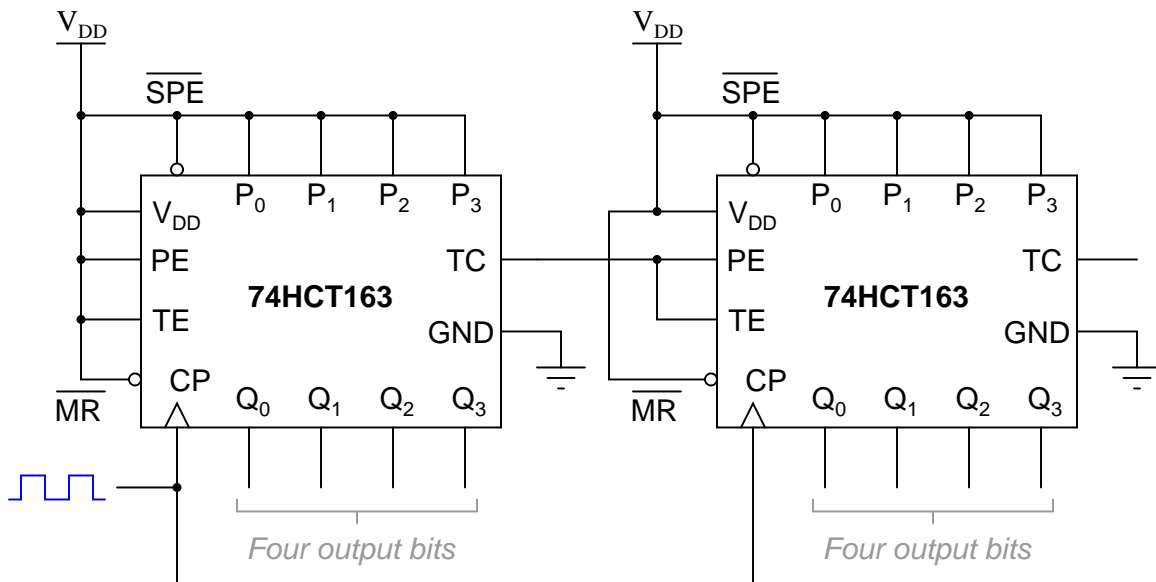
$V_{DD}$
$\overline{SPE}$
$V_{DD}$
$P_0$ $P_1$ $P_2$ $P_3$
PE
TC
74HCT163
TE
GND
$\overline{MR}$
CP
$Q_0$ $Q_1$ $Q_2$ $Q_3$
Four output bits

$V_{DD}$
$\overline{SPE}$
$V_{DD}$
$P_0$ $P_1$ $P_2$ $P_3$
PE
TC
74HCT163
TE
GND
$\overline{MR}$
CP
$Q_0$ $Q_1$ $Q_2$ $Q_3$
Four output bits